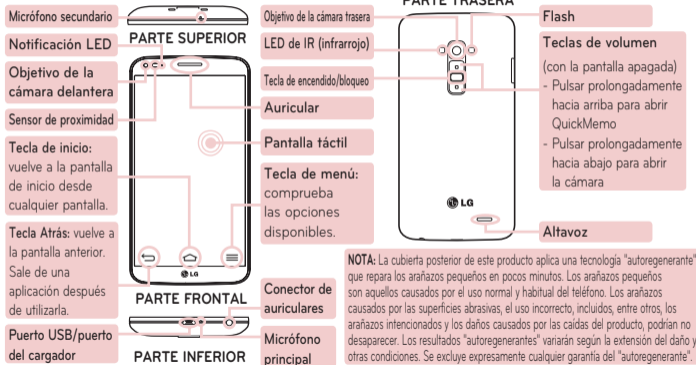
Micrófono secundario

PARTE SUPERIOR

Notificación LED

Objetivo de la cámara delantera

Sensor de proximidad

Tecla de inicio: vuelve a la pantalla de inicio desde cualquier pantalla.

Tecla Atrás: vuelve a la pantalla anterior. Sale de una aplicación después de utilizarla.

Auricular

Pantalla táctil

Tecla de menú: comprueba las opciones disponibles.

LG

PARTE FRONTAL

Conector de auriculares

Puerto USB/puerto del cargador

PARTE INFERIOR

Micrófono principal

PARTE TRASERA

Objetivo de la cámara trasera

LED de IR (infrarrojo)

Tecla de encendido/bloqueo

Flash

Teclas de volumen

(con la pantalla apagada)
- Pulsar prolongadamente hacia arriba para abrir QuickMemo
- Pulsar prolongadamente hacia abajo para abrir la cámara

LG

Altavoz

NOTA: La cubierta posterior de este producto aplica una tecnología "autoregenerante" que repara los arañazos pequeños en pocos minutos. Los arañazos pequeños son aquellos causados por el uso normal y habitual del teléfono. Los arañazos causados por las superficies abrasivas, el uso incorrecto, incluidos, entre otros, los arañazos intencionados y los daños causados por las caídas del producto, podrían no desaparecer. Los resultados "autoregenerantes" variarán según la extensión del daño y otras condiciones. Se excluye expresamente cualquier garantía del "autoregenerante".